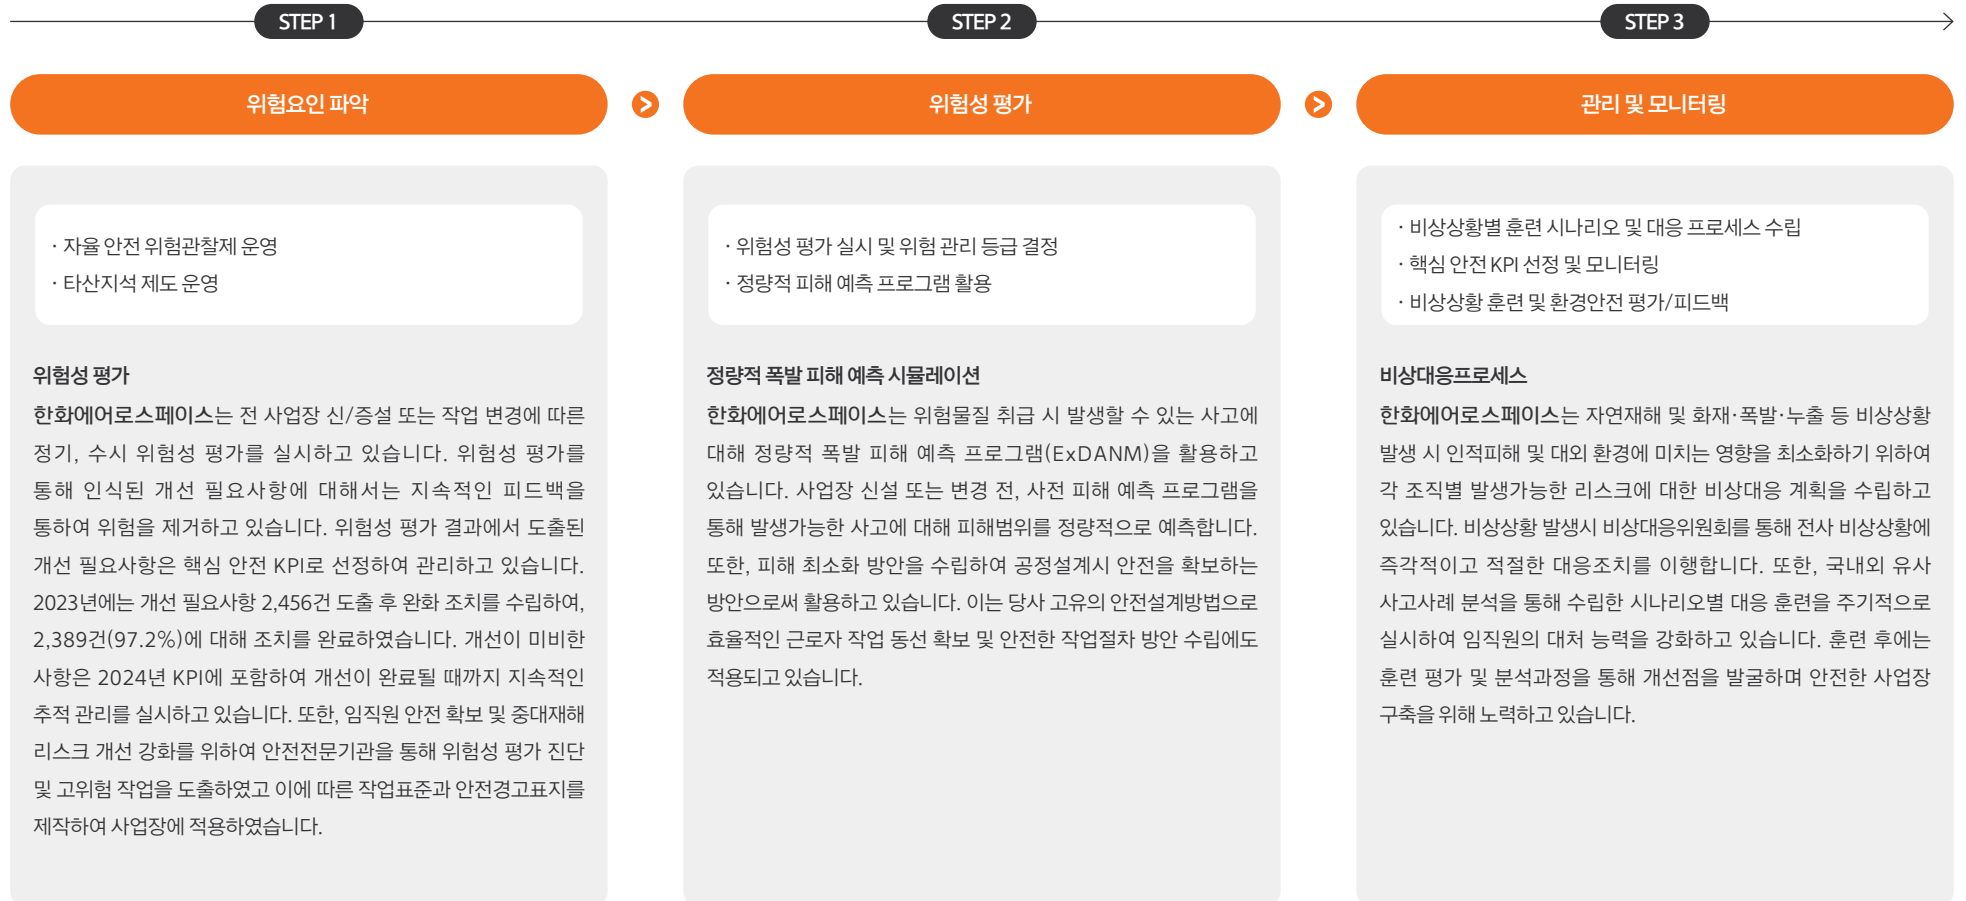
STEP 1

위험요인 파악

· 자율 안전 위험관찰제 운영
· 타산지석 제도 운영

위험성 평가
한화에어로스페이스는 전 사업장 신/증설 또는 작업 변경에 따른 정기, 수시 위험성 평가를 실시하고 있습니다. 위험성 평가를 통해 인식된 개선 필요사항에 대해서는 지속적인 피드백을 통하여 위험을 제거하고 있습니다. 위험성 평가 결과에서 도출된 개선 필요사항은 핵심 안전 KPI로 선정하여 관리하고 있습니다. 2023년에는 개선 필요사항 2,456건 도출 후 완화 조치를 수립하여, 2,389건(97.2%)에 대해 조치를 완료하였습니다. 개선이 미비한 사항은 2024년 KPI에 포함하여 개선이 완료될 때까지 지속적인 추적 관리를 실시하고 있습니다. 또한, 임직원 안전 확보 및 중대재해 리스크 개선 강화를 위하여 안전전문기관을 통해 위험성 평가 진단 및 고위험 작업을 도출하였고 이에 따른 작업표준과 안전경고표지를 제작하여 사업장에 적용하였습니다.

STEP 2

위험성 평가

· 위험성 평가 실시 및 위험 관리 등급 결정
· 정량적 피해 예측 프로그램 활용

정량적 폭발 피해 예측 시뮬레이션
한화에어로스페이스는 위험물질 취급 시 발생할 수 있는 사고에 대해 정량적 폭발 피해 예측 프로그램(ExDANM)을 활용하고 있습니다. 사업장 신설 또는 변경 전, 사전 피해 예측 프로그램을 통해 발생가능한 사고에 대해 피해범위를 정량적으로 예측합니다. 또한, 피해 최소화 방안을 수립하여 공정설계시 안전을 확보하는 방안으로써 활용하고 있습니다. 이는 당사 고유의 안전설계방법으로 효율적인 근로자 작업 동선 확보 및 안전한 작업절차 방안 수립에도 적용되고 있습니다.

STEP 3

관리 및 모니터링

· 비상상황별 훈련 시나리오 및 대응 프로세스 수립
· 핵심 안전 KPI 선정 및 모니터링
· 비상상황 훈련 및 환경안전 평가/피드백

비상대응프로세스
한화에어로스페이스는 자연재해 및 화재·폭발·누출 등 비상상황 발생 시 인적피해 및 대외 환경에 미치는 영향을 최소화하기 위하여 각 조직별 발생가능한 리스크에 대한 비상대응 계획을 수립하고 있습니다. 비상상황 발생시 비상대응위원회를 통해 전사 비상상황에 즉각적이고 적절한 대응조치를 이행합니다. 또한, 국내외 유사 사고사례 분석을 통해 수립한 시나리오별 대응 훈련을 주기적으로 실시하여 임직원의 대처 능력을 강화하고 있습니다. 훈련 후에는 훈련 평가 및 분석과정을 통해 개선점을 발굴하며 안전한 사업장 구축을 위해 노력하고 있습니다.